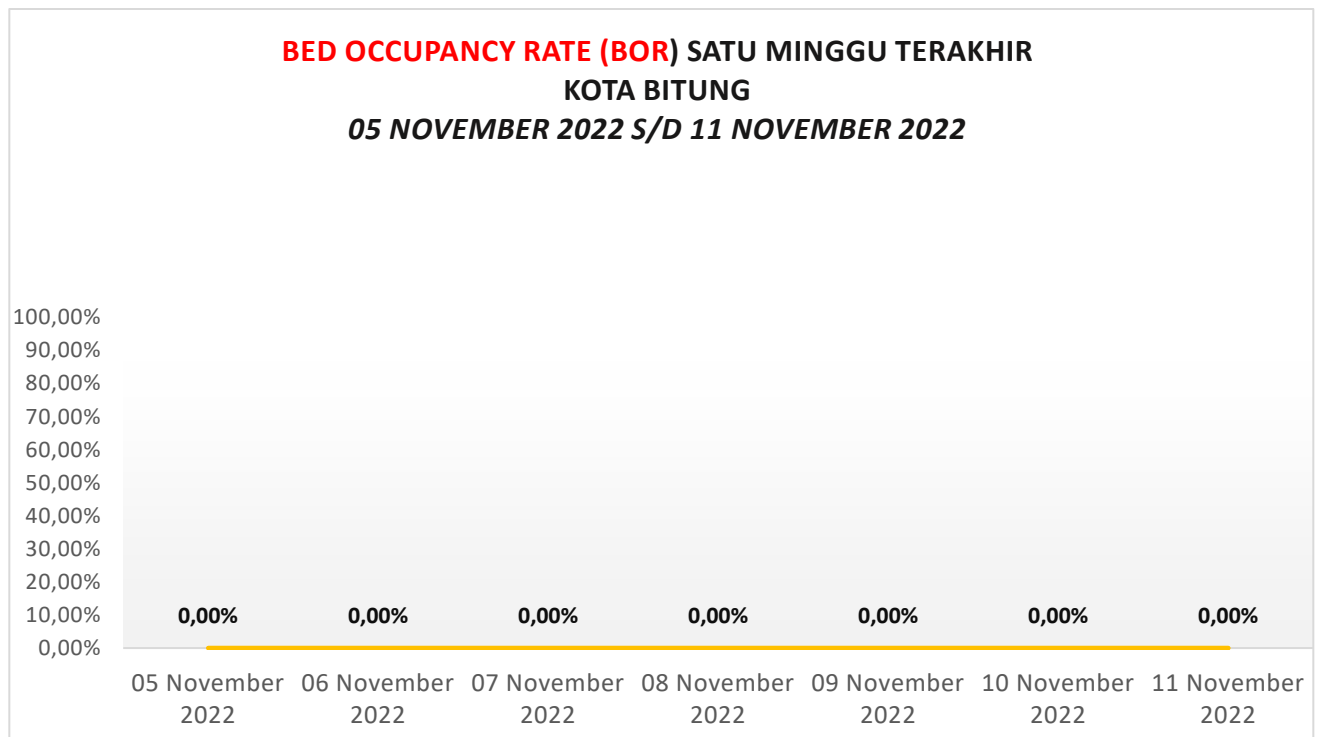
BED OCCUPANCY RATE (BOR) SATU MINGGU TERAKHIR
KOTA BITUNG
05 NOVEMBER 2022 S/D 11 NOVEMBER 2022

100,00%
90,00%
80,00%
70,00%
60,00%
50,00%
40,00%
30,00%
20,00%
10,00%
0,00%

0,00% 0,00% 0,00% 0,00% 0,00% 0,00% 0,00%

05 November 2022 06 November 2022 07 November 2022 08 November 2022 09 November 2022 10 November 2022 11 November 2022